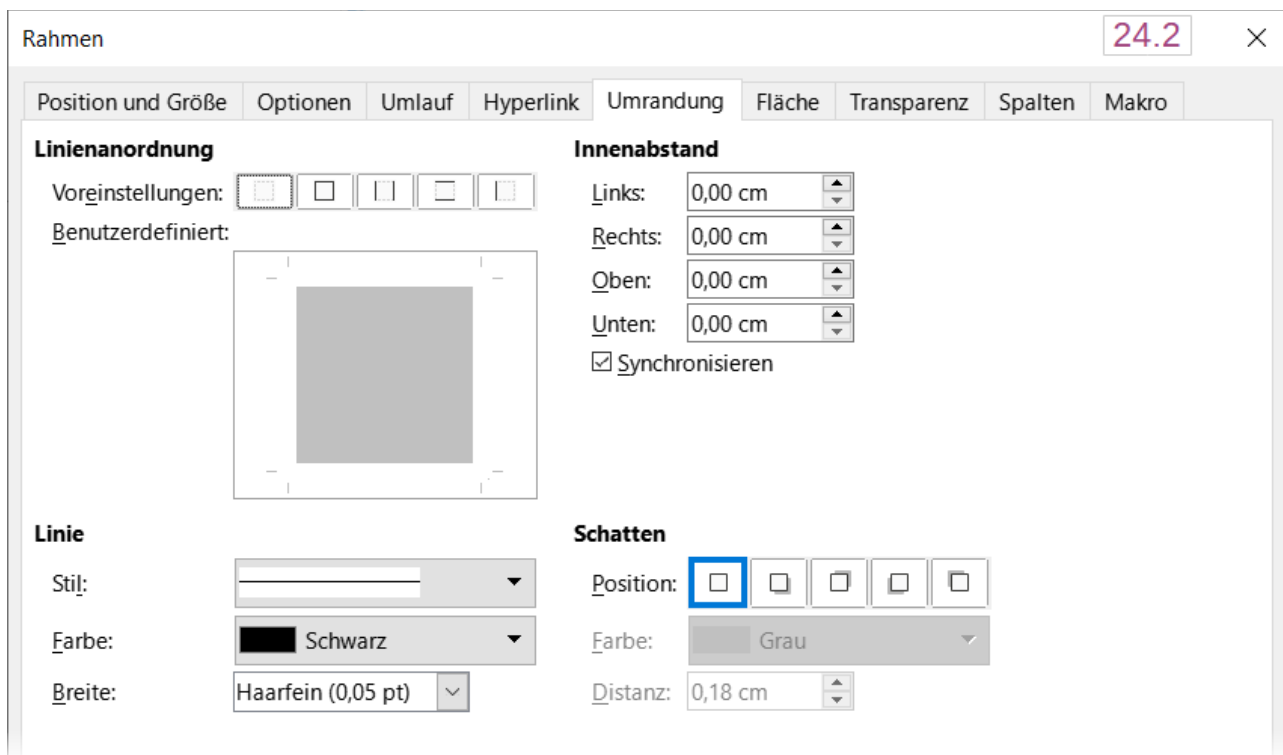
Rahmen

24.2

Position und Größe | Optionen | Umlauf | Hyperlink | Umrandung | Fläche | Transparenz | Spalten | Makro

Linienanordnung

Voreinstellungen:

Benutzerdefiniert:

Innenabstand

Links: 0,00 cm

Rechts: 0,00 cm

Oben: 0,00 cm

Unten: 0,00 cm

☑ Synchronisieren

Linie

Stil:

Farbe: Schwarz

Breite: Haarfein (0,05 pt)

Schatten

Position:

Farbe: Grau

Distanz: 0,18 cm